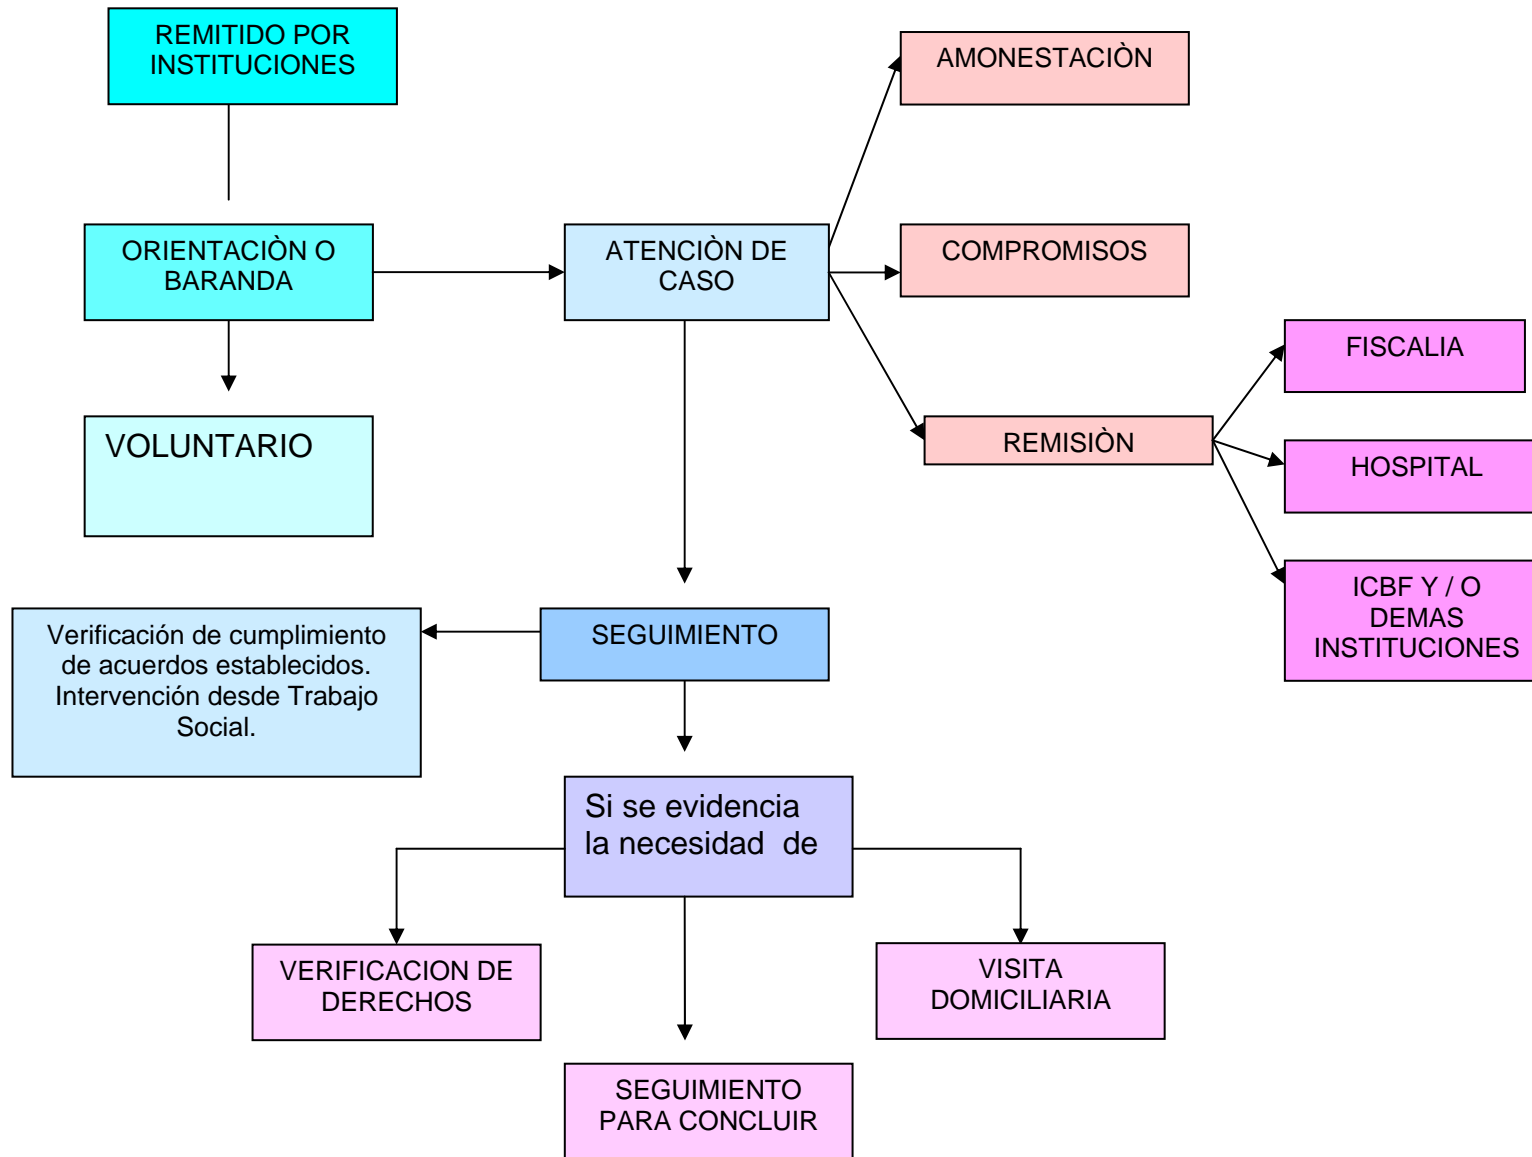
REMITIDO POR INSTITUCIONES

ORIENTACIÒN O BARANDA

ATENCIÒN DE CASO

AMONESTACIÒN

COMPROMISOS

REMISIÒN

FISCALIA

HOSPITAL

ICBF Y / O DEMAS INSTITUCIONES

VOLUNTARIO

Verificación de cumplimiento de acuerdos establecidos. Intervención desde Trabajo Social.

SEGUIMIENTO

Si se evidencia la necesidad de

VERIFICACION DE DERECHOS

VISITA DOMICILIARIA

SEGUIMIENTO PARA CONCLUIR